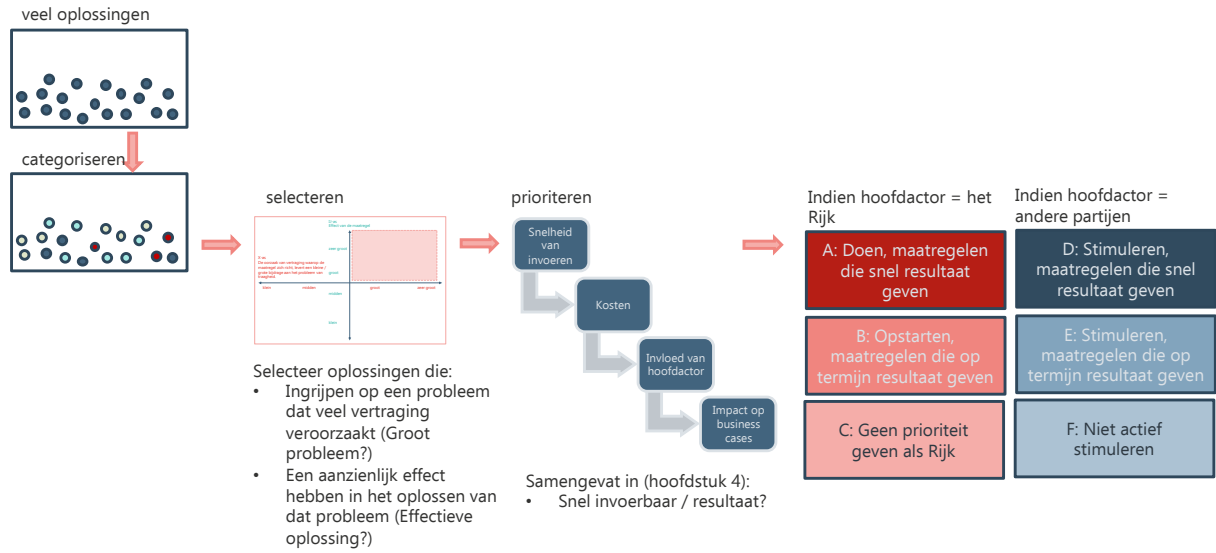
veel oplossingen

categoriseren

selecteren

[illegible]

Selecteer oplossingen die:
• Ingrijpen op een probleem dat veel vertraging veroorzaakt (Groot probleem?)
• Een aanzienlijk effect hebben in het oplossen van dat probleem (Effectieve oplossing?)

prioriteren

Snelheid van invoeren

Kosten

Invloed van hoofdactor

Impact op business cases

Samengevat in (hoofdstuk 4):
• Snel invoerbaar / resultaat?

Indien hoofdactor = het Rijk

Indien hoofdactor = andere partijen

A: Doen, maatregelen die snel resultaat geven

D: Stimuleren, maatregelen die snel resultaat geven

B: Opstarten, maatregelen die op termijn resultaat geven

E: Stimuleren, maatregelen die op termijn resultaat geven

C: Geen prioriteit geven als Rijk

F: Niet actief stimuleren